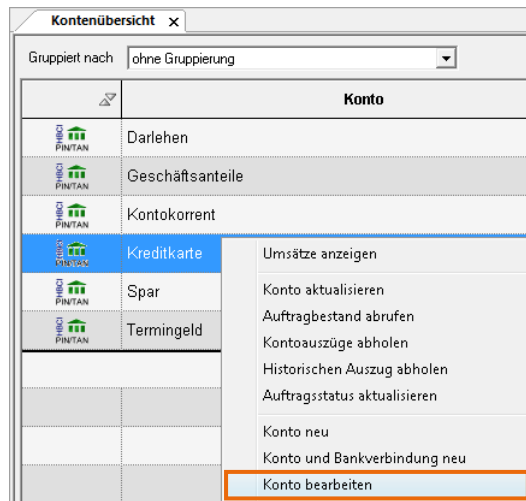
Kontenübersicht ×

Gruppiert nach ohne Gruppierung

| | Konto |
|---|---|
| HBCI PIN/TAN | Darlehen |
| HBCI PIN/TAN | Geschäftsanteile |
| HBCI PIN/TAN | Kontokorrent |
| HBCI PIN/TAN | Kreditkarte |
| HBCI PIN/TAN | Spar |
| HBCI PIN/TAN | Termingeld |

Umsätze anzeigen
Konto aktualisieren
Auftragbestand abrufen
Kontoauszüge abholen
Historischen Auszug abholen
Auftragsstatus aktualisieren
Konto neu
Konto und Bankverbindung neu
Konto bearbeiten